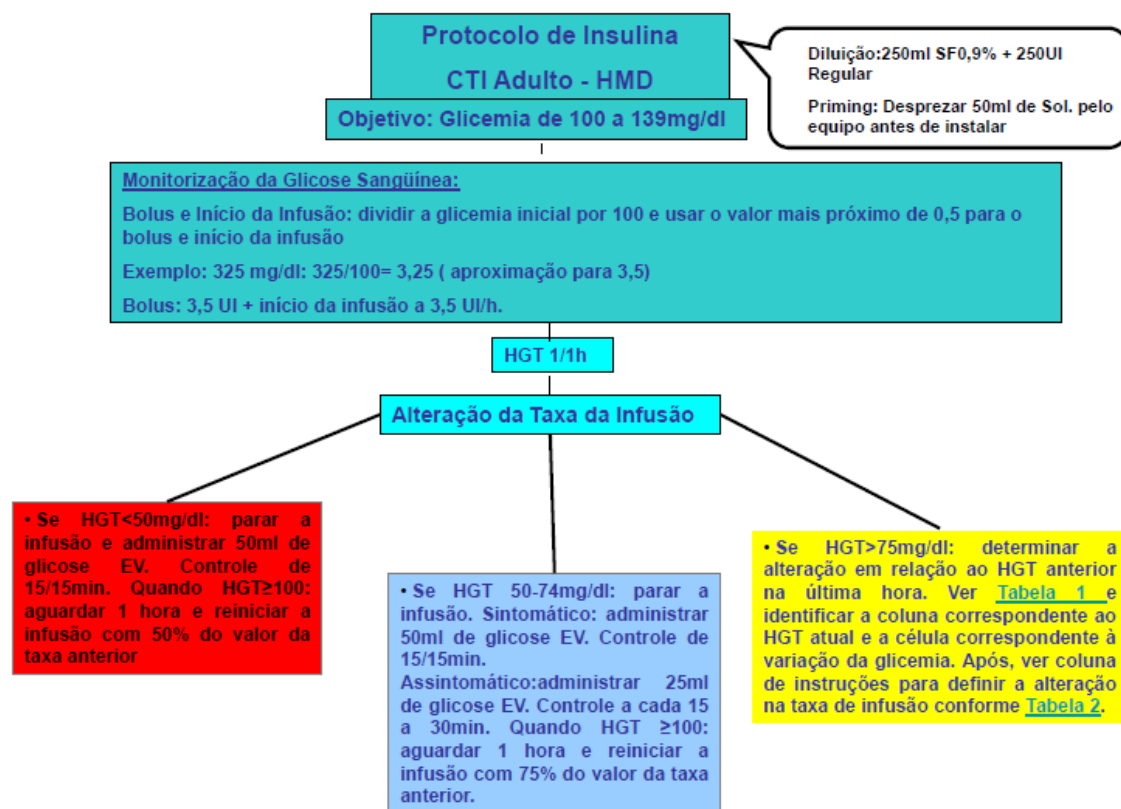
Protocolo de Insulina

CTI Adulto - HMD

Diluição:250ml SF0,9% + 250UI Regular

Priming: Desprezar 50ml de Sol. pelo equipo antes de instalar

Objetivo: Glicemia de 100 a 139mg/dl

Monitorização da Glicose Sangüínea:

Bolus e Início da Infusão: dividir a glicemia inicial por 100 e usar o valor mais próximo de 0,5 para o bolus e início da infusão

Exemplo: 325 mg/dl: 325/100= 3,25 ( aproximação para 3,5)

Bolus: 3,5 UI + início da infusão a 3,5 UI/h.

HGT 1/1h

Alteração da Taxa da Infusão

• Se HGT<50mg/dl: parar a infusão e administrar 50ml de glicose EV. Controle de 15/15min. Quando HGT≥100: aguardar 1 hora e reiniciar a infusão com 50% do valor da taxa anterior

• Se HGT 50-74mg/dl: parar a infusão. Sintomático: administrar 50ml de glicose EV. Controle de 15/15min.
Assintomático:administrar 25ml de glicose EV. Controle a cada 15 a 30min. Quando HGT ≥100: aguardar 1 hora e reiniciar a infusão com 75% do valor da taxa anterior.

• Se HGT>75mg/dl: determinar a alteração em relação ao HGT anterior na última hora. Ver Tabela 1 e identificar a coluna correspondente ao HGT atual e a célula correspondente à variação da glicemia. Após, ver coluna de instruções para definir a alteração na taxa de infusão conforme Tabela 2.